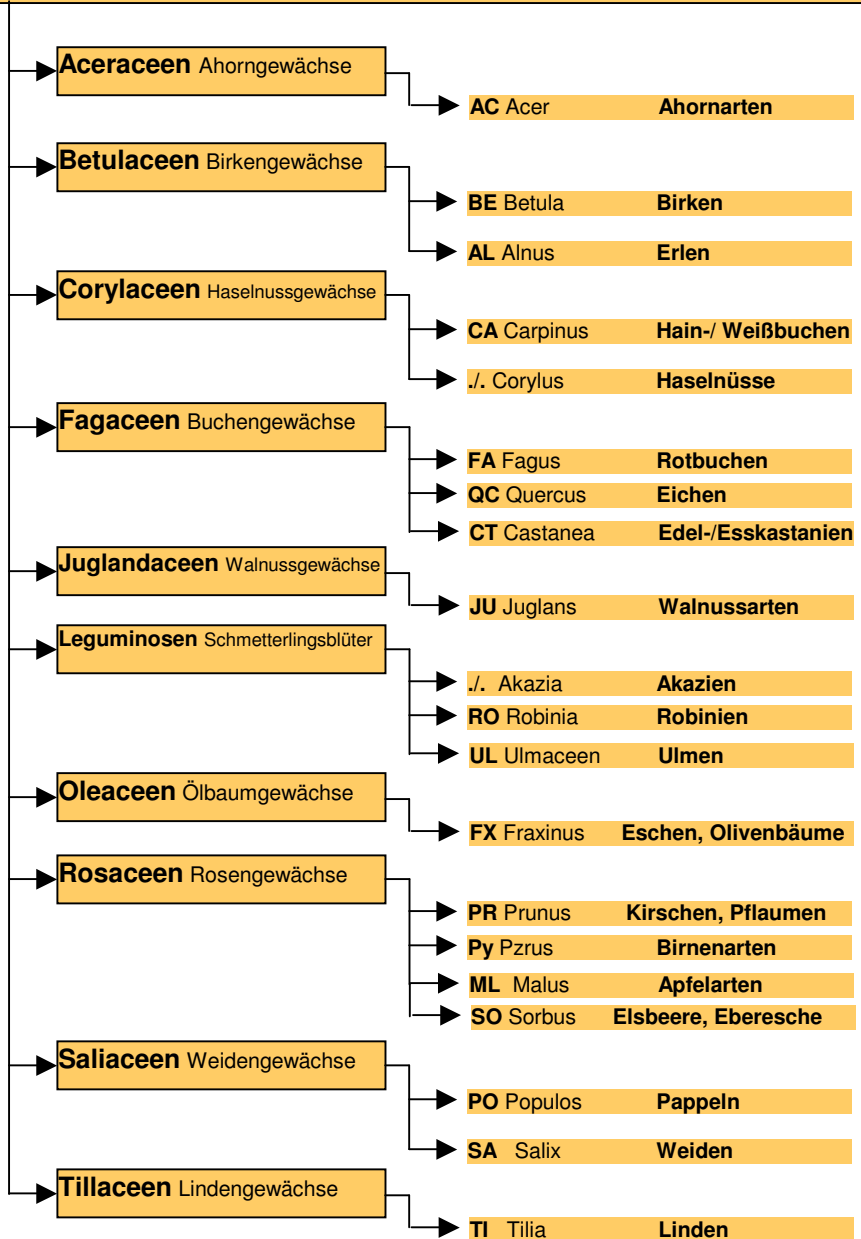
**Aceraceen** Ahorngewächse

**AC** Acer **Ahornarten**

**Betulaceen** Birkengewächse

**BE** Betula **Birken**

**AL** Alnus **Erlen**

**Corylaceen** Haselnussgewächse

**CA** Carpinus **Hain-/ Weißbuchen**

**./.** Corylus **Haselnüsse**

**Fagaceen** Buchengewächse

**FA** Fagus **Rotbuchen**

**QC** Quercus **Eichen**

**CT** Castanea **Edel-/Esskastanien**

**Juglandaceen** Walnussgewächse

**JU** Juglans **Walnussarten**

**Leguminosen** Schmetterlingsblüter

**./.** Akazia **Akazien**

**RO** Robinia **Robinien**

**UL** Ulmaceen **Ulmen**

**Oleaceen** Ölbaumgewächse

**FX** Fraxinus **Eschen, Olivenbäume**

**Rosaceen** Rosengewächse

**PR** Prunus **Kirschen, Pflaumen**

**Py** Pzrus **Birnenarten**

**ML** Malus **Apfelarten**

**SO** Sorbus **Elsbeere, Eberesche**

**Saliaceen** Weidengewächse

**PO** Populos **Pappeln**

**SA** Salix **Weiden**

**Tillaceen** Lindengewächse

**TI** Tilia **Linden**